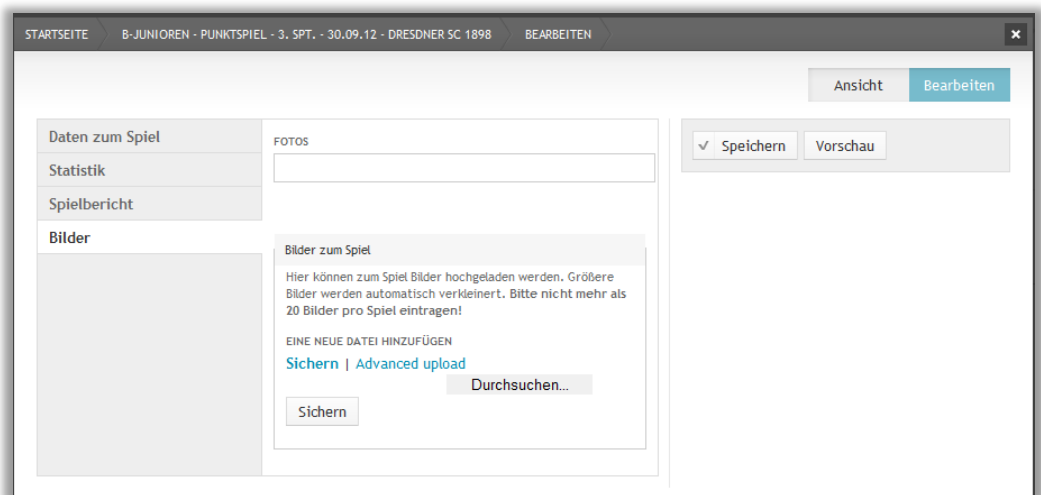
STARTSEITE B-JUNIOREN - PUNKTSPIEL - 3. SPT. - 30.09.12 - DRESDNER SC 1898 BEARBEITEN ×

Ansicht Bearbeiten

Daten zum Spiel
Statistik
Spielbericht
Bilder

FOTOS

Bilder zum Spiel

Hier können zum Spiel Bilder hochgeladen werden. Größere Bilder werden automatisch verkleinert. Bitte nicht mehr als 20 Bilder pro Spiel eintragen!

EINE NEUE DATEI HINZUFÜGEN

Sichern | Advanced upload

Durchsuchen...

Sichern

✓ Speichern Vorschau